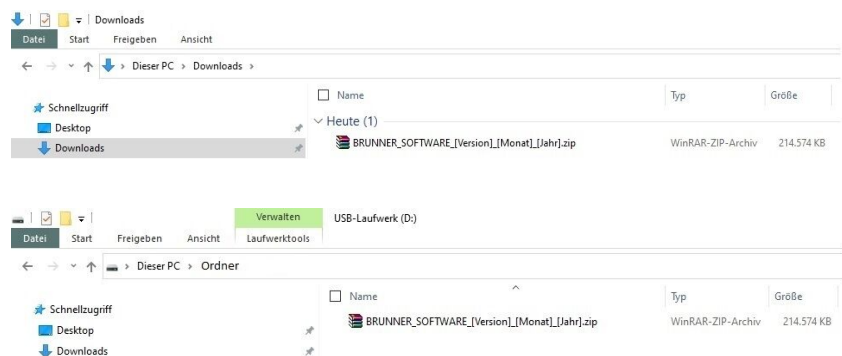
Downloads
Datei Start Freigeben Ansicht
Dieser PC > Downloads >
Schnellzugriff
Desktop
Downloads
Name
Typ
Größe
Heute (1)
BRUNNER_SOFTWARE_[Version]_[Monat]_[Jahr].zip
WinRAR-ZIP-Archiv
214.574 KB

Verwalten
USB-Laufwerk (D:)
Datei Start Freigeben Ansicht Laufwerktools
Dieser PC > Ordner
Schnellzugriff
Desktop
Downloads
Name
Typ
Größe
BRUNNER_SOFTWARE_[Version]_[Monat]_[Jahr].zip
WinRAR-ZIP-Archiv
214.574 KB